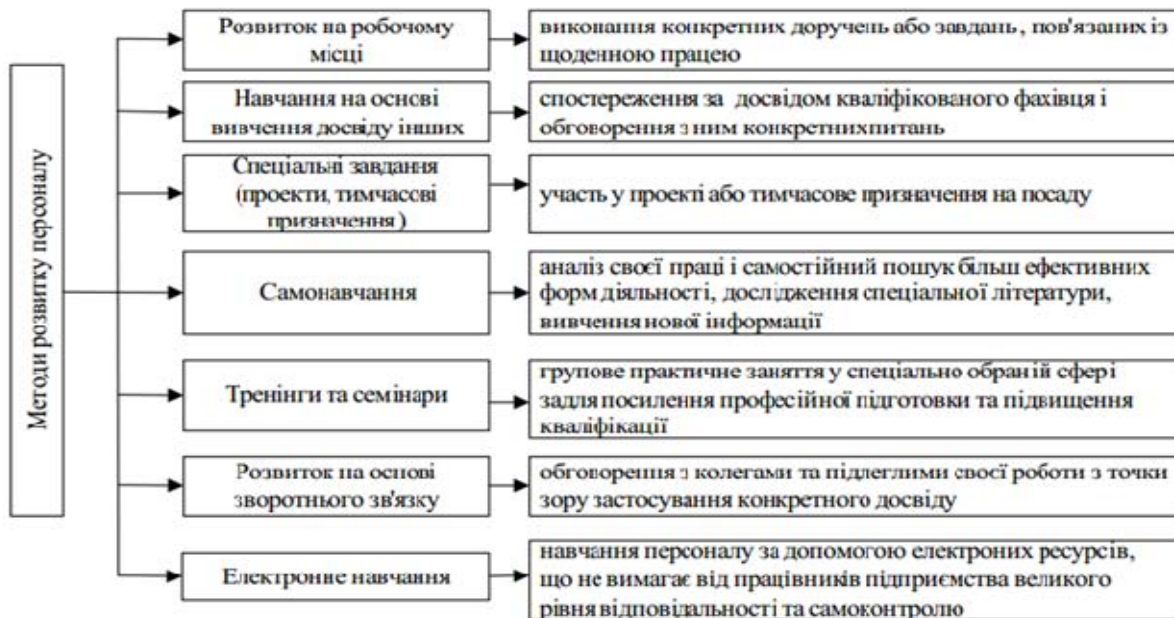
Методи розвитку персоналу

Розвиток на робочому місці

виконання конкретних доручень або завдань, пов'язаних із щоденною працею

Навчання на основі вивчення досвіду інших

спостереження за досвідом кваліфікованого фахівця і обговорення з ним конкретнихпитань

Спеціальні завдання (проекти, тимчасові призначення)

участь у проекті або тимчасове призначення на посаду

Самонавчання

аналіз своєї праці і самостійний пошук більш ефективних форм діяльності, дослідження спеціальної літератури, вивчення нової інформації

Тренінги та семінари

групове практичне заняття у спеціально обраній сфері задля посилення професійної підготовки та підвищення кваліфікації

Розвиток на основі зворотнього зв'язку

обговорення з колегами та підлеглими своєї роботи з точки зору застосування конкретного досвіду

Електронне навчання

навчання персоналу за допомогою електроних ресурсів, що не вимагає від працівників підприємства великого рівня відповідальності та самоконтролю